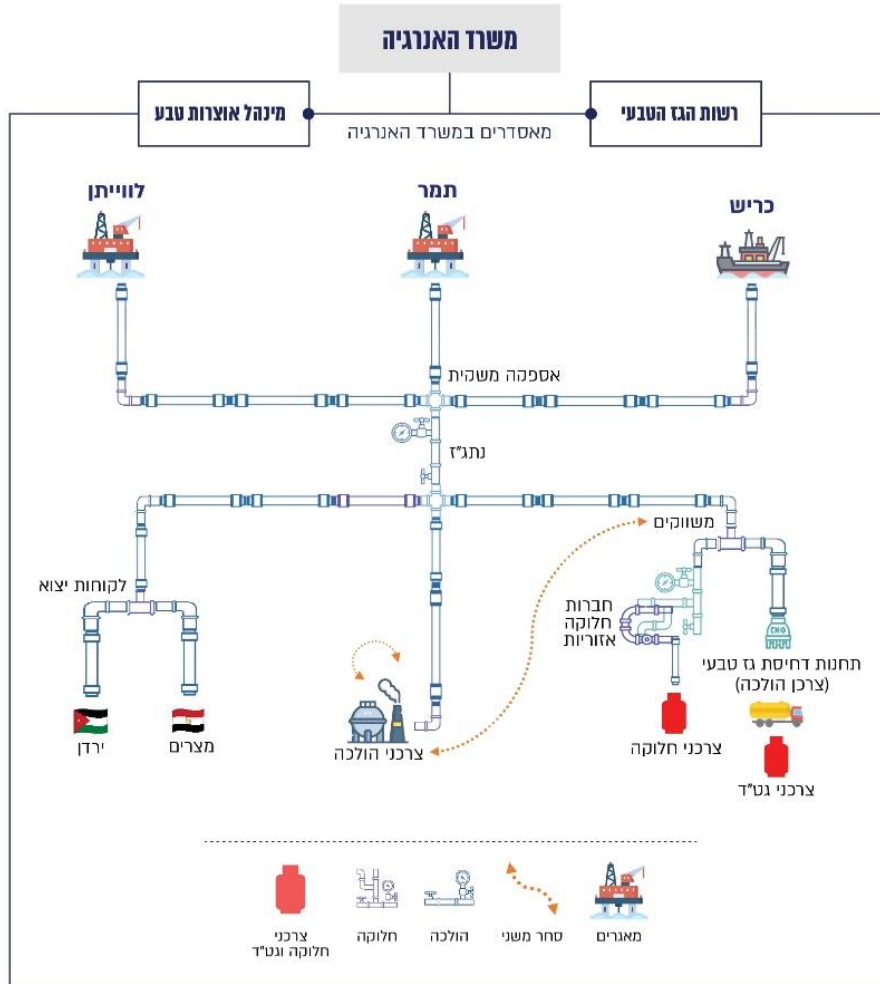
משרד האנרגיה

רשות הגז הטבעי

מינהל אוצרות טבע

מאסדרים במשרד האנרגיה

כריש

תמר

לוויתן

אספקה משקית

נתג"ז

משווקים

לקוחות יצוא

חברות חלוקה אזוריות

תחנות דחיסת גז טבעי (צרכן הולכה)

CNG

ירדן

מצרים

צרכני הולכה

צרכני חלוקה

צרכני גט"ד

מאגרים

סחר משני

הולכה

חלוקה

צרכני חלוקה וגט"ד